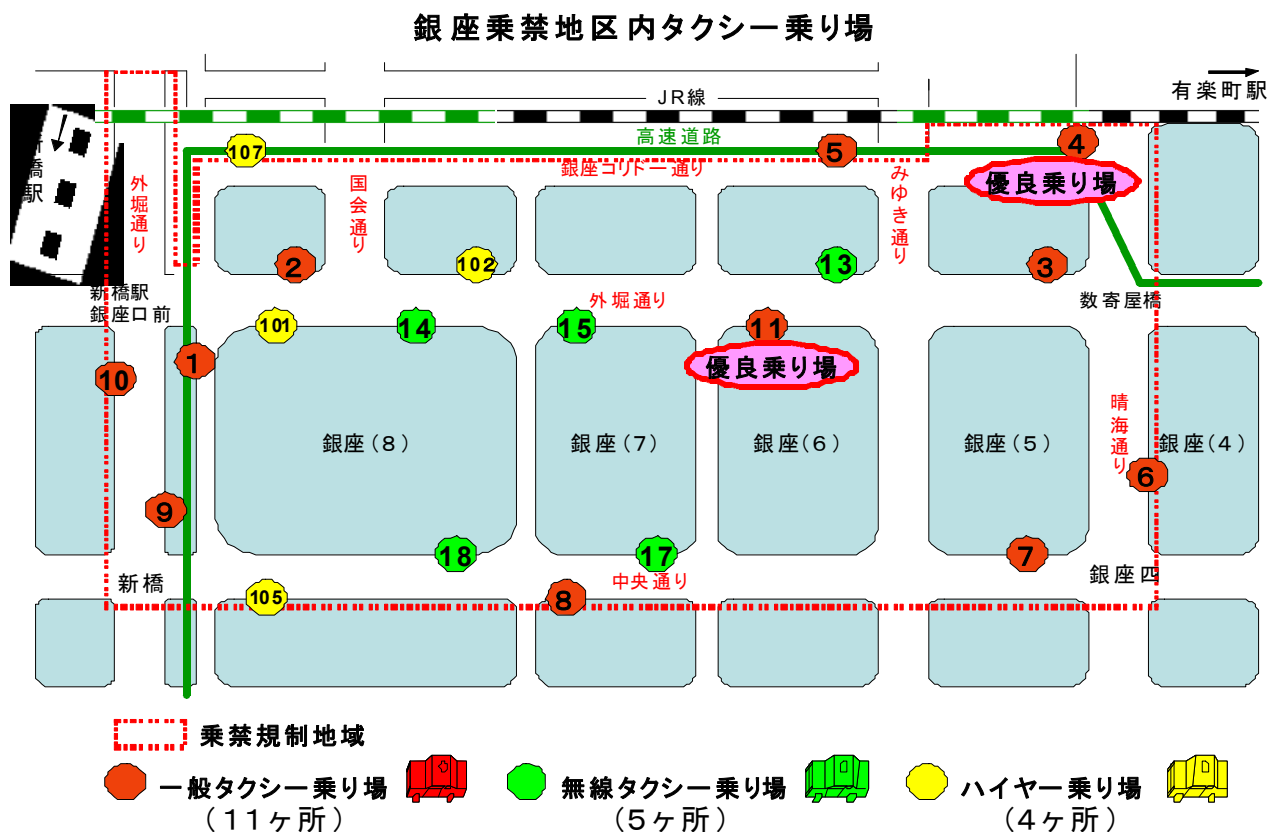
銀座乗禁地区内タクシー乗り場

有楽町駅

JR線

新橋駅

高速道路

107

5

4

銀座コリドー通り

外堀通り

国会通り

みゆき通り

優良乗り場

2

102

13

3

新橋駅
銀座口前

外堀通り

数寄屋橋

101

14

15

11

1

優良乗り場

10

晴海通り

銀座（８）

銀座（７）

銀座（６）

銀座（５）

銀座（４）

6

9

18

17

7

新橋

中央通り

銀座四

105

8

乗禁規制地域

一般タクシー乗り場
（１１ヶ所）

無線タクシー乗り場
（５ヶ所）

ハイヤー乗り場
（４ヶ所）